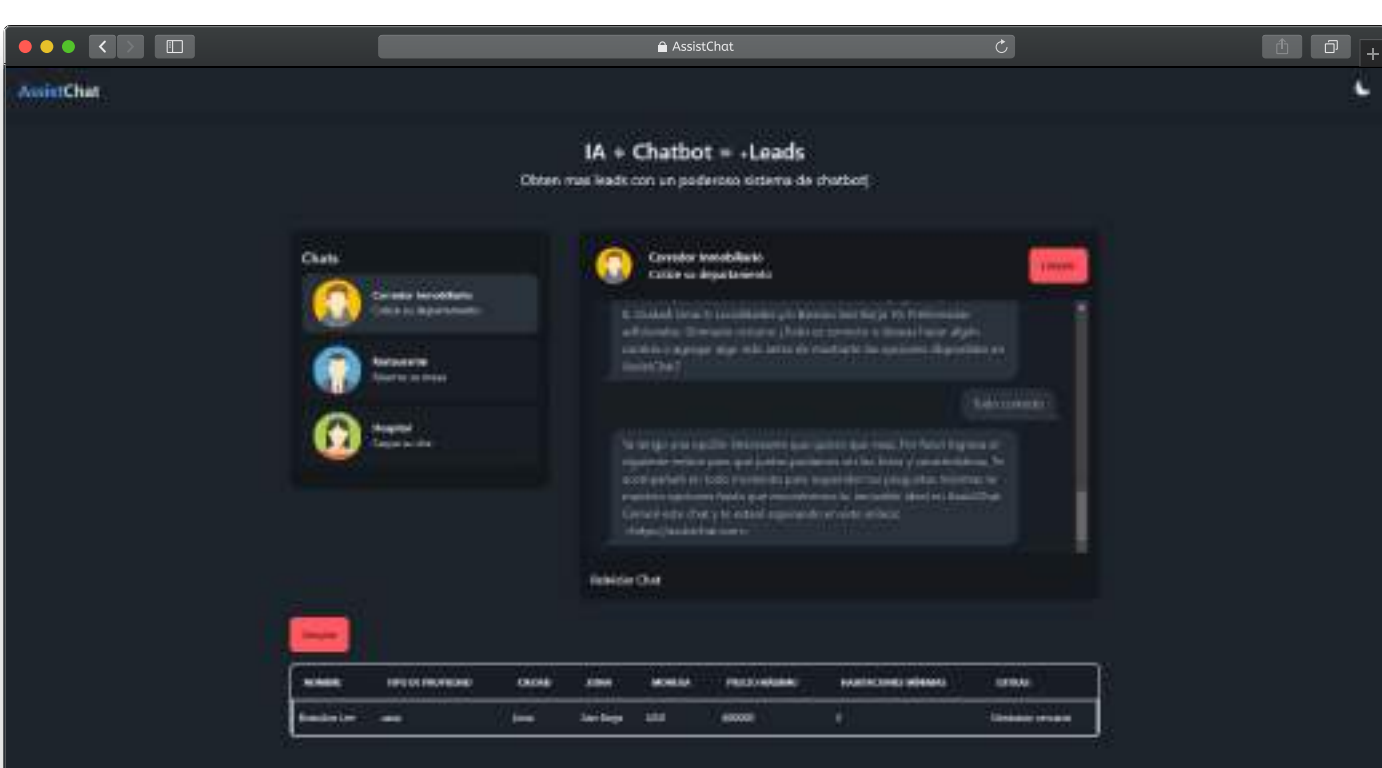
AssistChat

AssistChat

IA + Chatbot = +Leads

Obten mas leads con un poderoso sistema de chatbot|

Chats

Corredor Inmobiliario
Cotiza su departamento

Restaurante
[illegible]

Hospital
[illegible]

Corredor Inmobiliario
Cotiza su departamento

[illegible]

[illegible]

Todo correcto

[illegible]

Reiniciar Chat

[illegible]

| NOMBRE | TIPO DE PROPIEDAD | CIUDAD | ZONA | MONEDA | PRECIO MÁXIMO | HABITACIONES MÍNIMAS | EXTRAS |
|---|---|---|---|---|---|---|---|
| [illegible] | casa | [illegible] | San Borja | USD | 600000 | 3 | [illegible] |